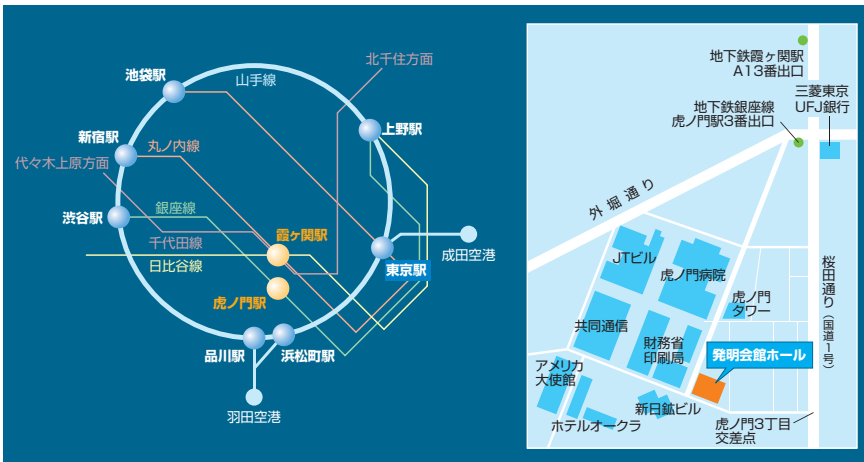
北千住方面
池袋駅
山手線
上野駅
新宿駅
丸ノ内線
代々木上原方面
渋谷駅
銀座線
千代田線
霞ヶ関駅
日比谷線
東京駅
成田空港
虎ノ門駅
品川駅
浜松町駅
羽田空港

地下鉄霞ヶ関駅
A13番出口
三菱東京
UFJ銀行
地下鉄銀座線
虎ノ門駅3番出口
外堀通り
桜田通り
(国道1号)
JTビル
虎ノ門病院
虎ノ門
タワー
共同通信
財務省
印刷局
発明会館ホール
アメリカ
大使館
新日鉱ビル
ホテルオークラ
虎ノ門3丁目
交差点